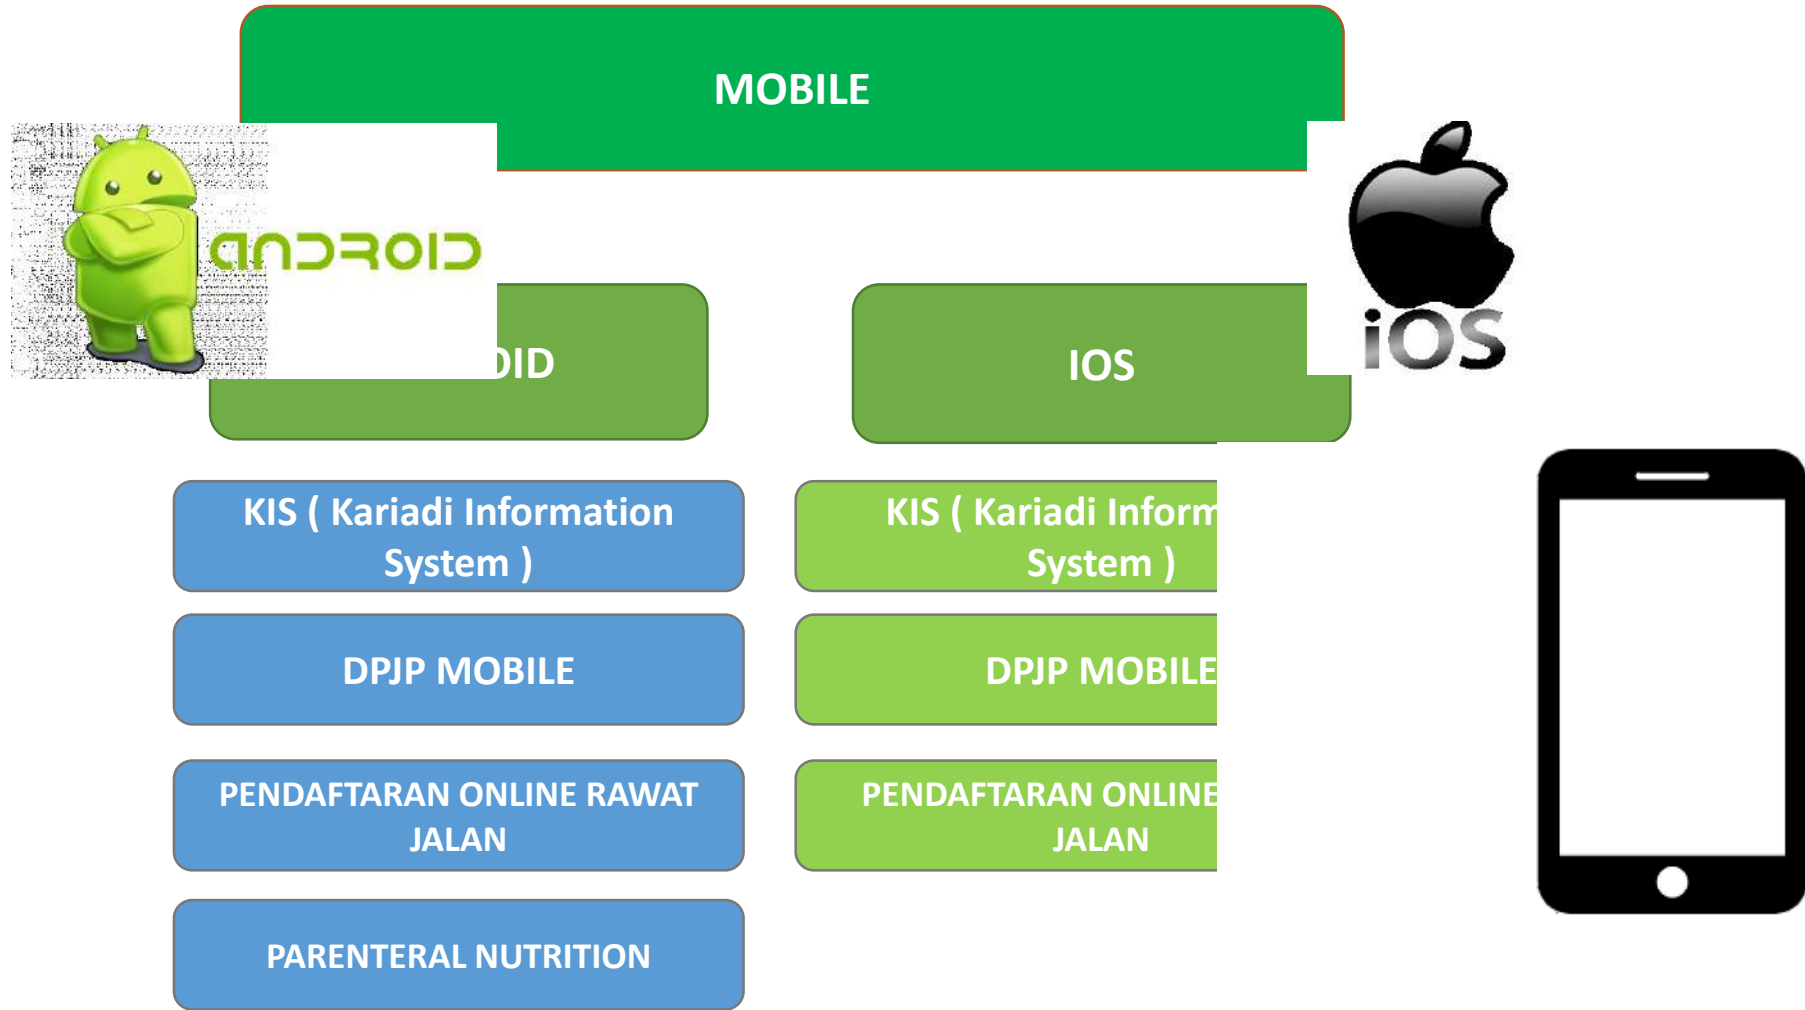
MOBILE

ANDROID

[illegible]OID

IOS

iOS

KIS ( Kariadi Information System )

DPJP MOBILE

PENDAFTARAN ONLINE RAWAT JALAN

PARENTERAL NUTRITION

KIS ( Kariadi Inform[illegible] System )

DPJP MOBILE

PENDAFTARAN ONLINE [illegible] JALAN